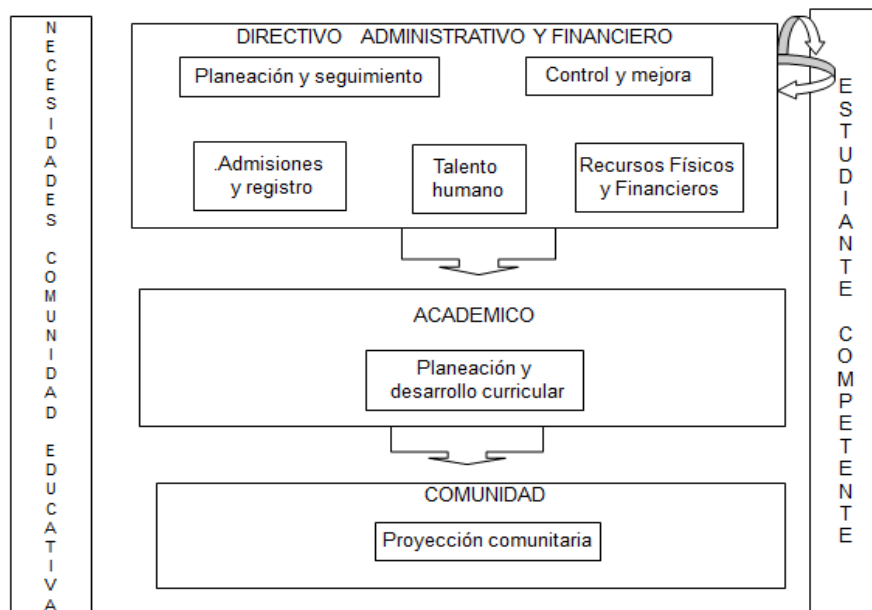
NECESIDADES COMUNIDAD EDUCATIVA

DIRECTIVO ADMINISTRATIVO Y FINANCIERO

Planeación y seguimiento

Control y mejora

.Admisiones y registro

Talento humano

Recursos Físicos y Financieros

ACADEMICO

Planeación y desarrollo curricular

COMUNIDAD

Proyección comunitaria

ESTUDIANTE COMPETENTE